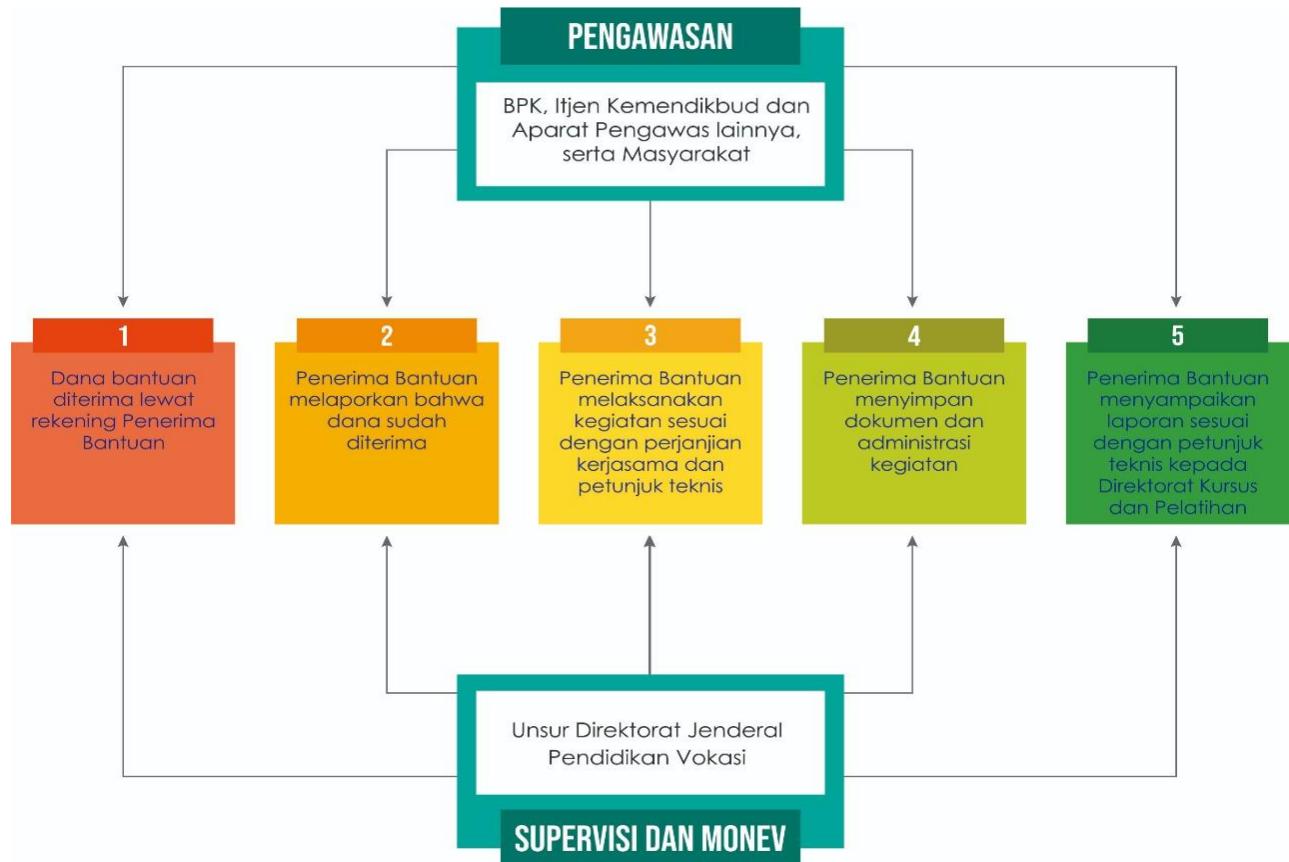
PENGAWASAN

BPK, Itjen Kemendikbud dan Aparat Pengawas lainnya, serta Masyarakat

1

Dana bantuan diterima lewat rekening Penerima Bantuan

2

Penerima Bantuan melaporkan bahwa dana sudah diterima

3

Penerima Bantuan melaksanakan kegiatan sesuai dengan perjanjian kerjasama dan petunjuk teknis

4

Penerima Bantuan menyimpan dokumen dan administrasi kegiatan

5

Penerima Bantuan menyampaikan laporan sesuai dengan petunjuk teknis kepada Direktorat Kursus dan Pelatihan

Unsur Direktorat Jenderal Pendidikan Vokasi

SUPERVISI DAN MONEV